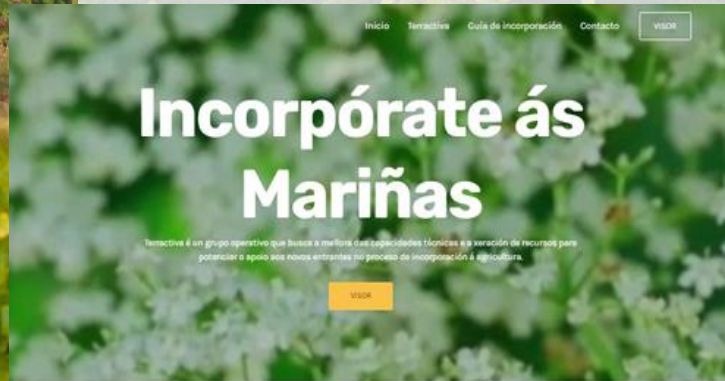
Inicio Terractiva Guía de incorporación Contacto VISOR

Incorpórate ás Mariñas

Terractiva é un grupo operativo que busca a mellora das capacidades técnicas e a xeración de recursos para potenciar o apoio aos novos entrantes no proceso de incorporación á agricultura.

VISOR